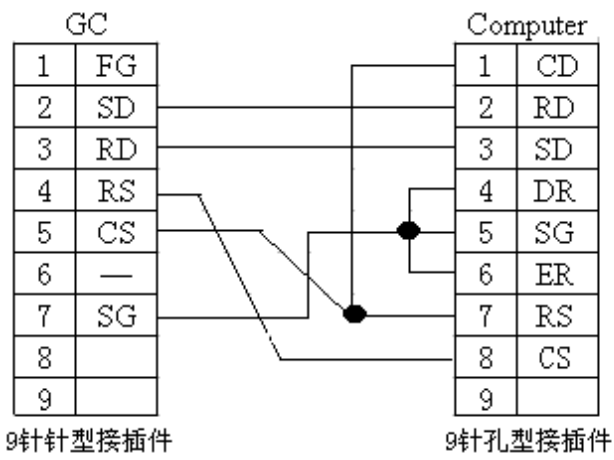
GC

| 1 | FG |
|---|---|
| 2 | SD |
| 3 | RD |
| 4 | RS |
| 5 | CS |
| 6 | — |
| 7 | SG |
| 8 | |
| 9 | |

9针针型接插件

Computer

| 1 | CD |
|---|---|
| 2 | RD |
| 3 | SD |
| 4 | DR |
| 5 | SG |
| 6 | ER |
| 7 | RS |
| 8 | CS |
| 9 | |

9针孔型接插件